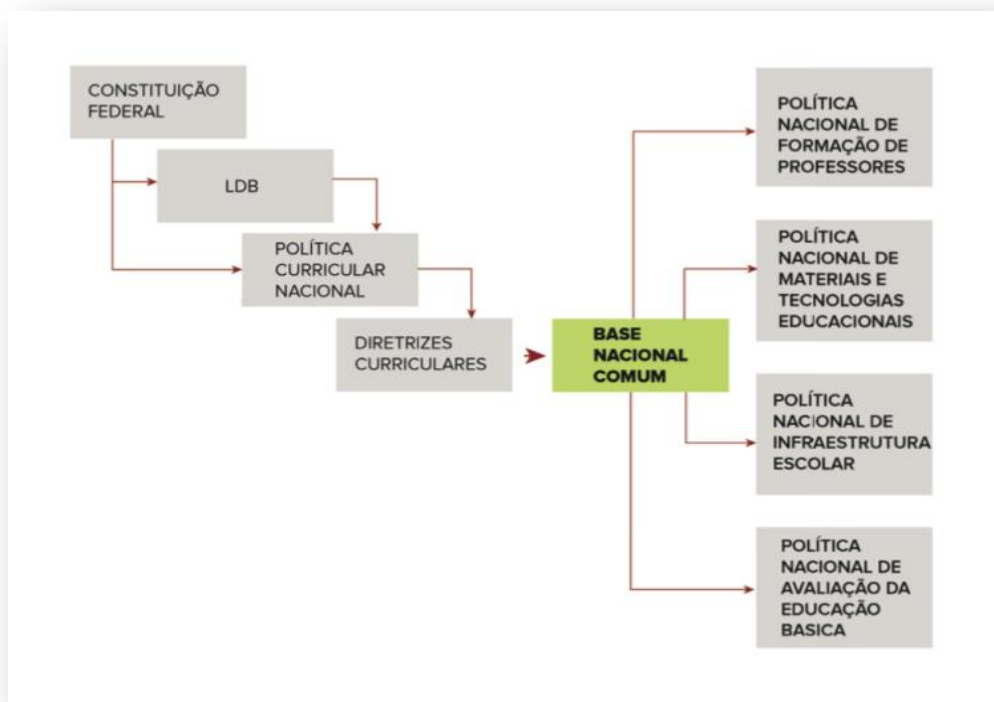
CONSTITUIÇÃO FEDERAL

LDB

POLÍTICA CURRICULAR NACIONAL

DIRETRIZES CURRICULARES

BASE NACIONAL COMUM

POLÍTICA NACIONAL DE FORMAÇÃO DE PROFESSORES

POLÍTICA NACIONAL DE MATERIAIS E TECNOLOGIAS EDUCACIONAIS

POLÍTICA NACIONAL DE INFRAESTRUTURA ESCOLAR

POLÍTICA NACIONAL DE AVALIAÇÃO DA EDUCAÇÃO BASICA